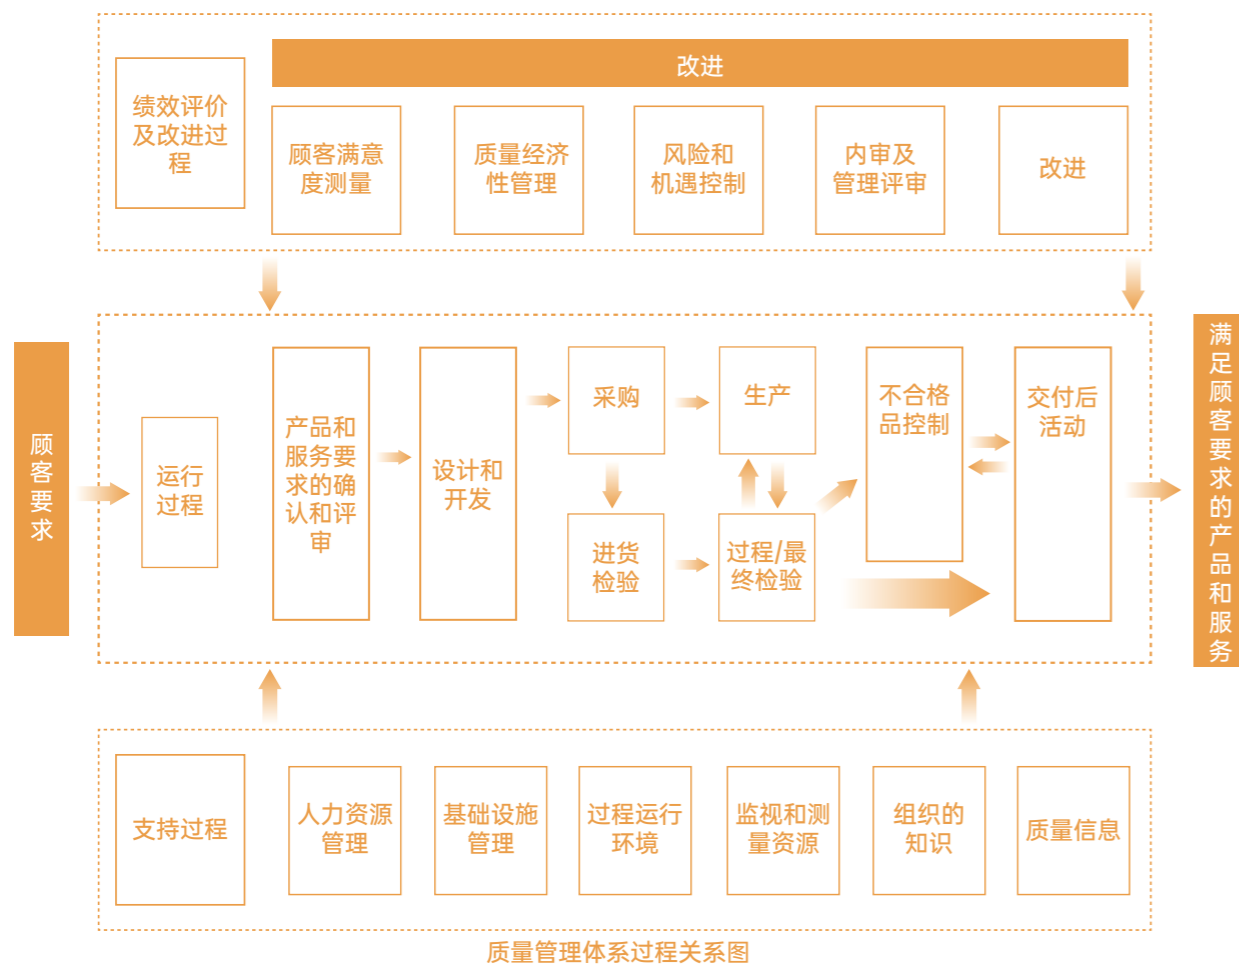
绩效评价及改进过程

改进

顾客满意度测量

质量经济性管理

风险和机遇控制

内审及管理评审

改进

顾客要求

运行过程

产品和服务要求的确认和评审

设计和开发

采购

生产

进货检验

过程/最终检验

不合格品控制

交付后活动

满足顾客要求的产品和服务

支持过程

人力资源管理

基础设施管理

过程运行环境

监视和测量资源

组织的知识

质量信息

质量管理体系过程关系图